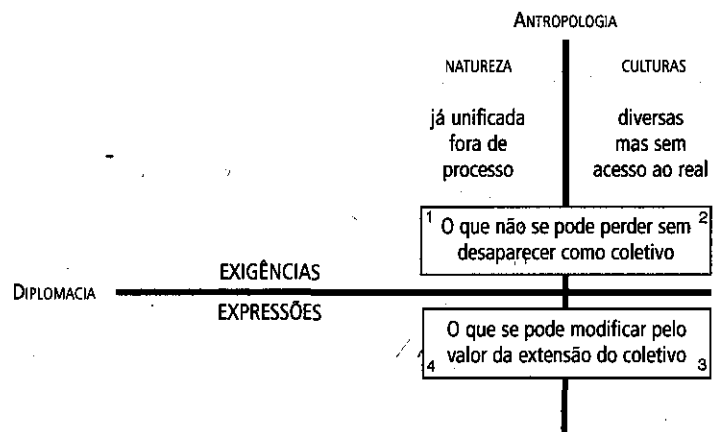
ANTROPOLOGIA

NATUREZA

CULTURAS

já unificada fora de processo

diversas mas sem acesso ao real

1 O que não se pode perder sem desaparecer como coletivo 2

DIPLOMACIA

EXIGÊNCIAS

EXPRESSÕES

O que se pode modificar pelo valor da extensão do coletivo

4

3